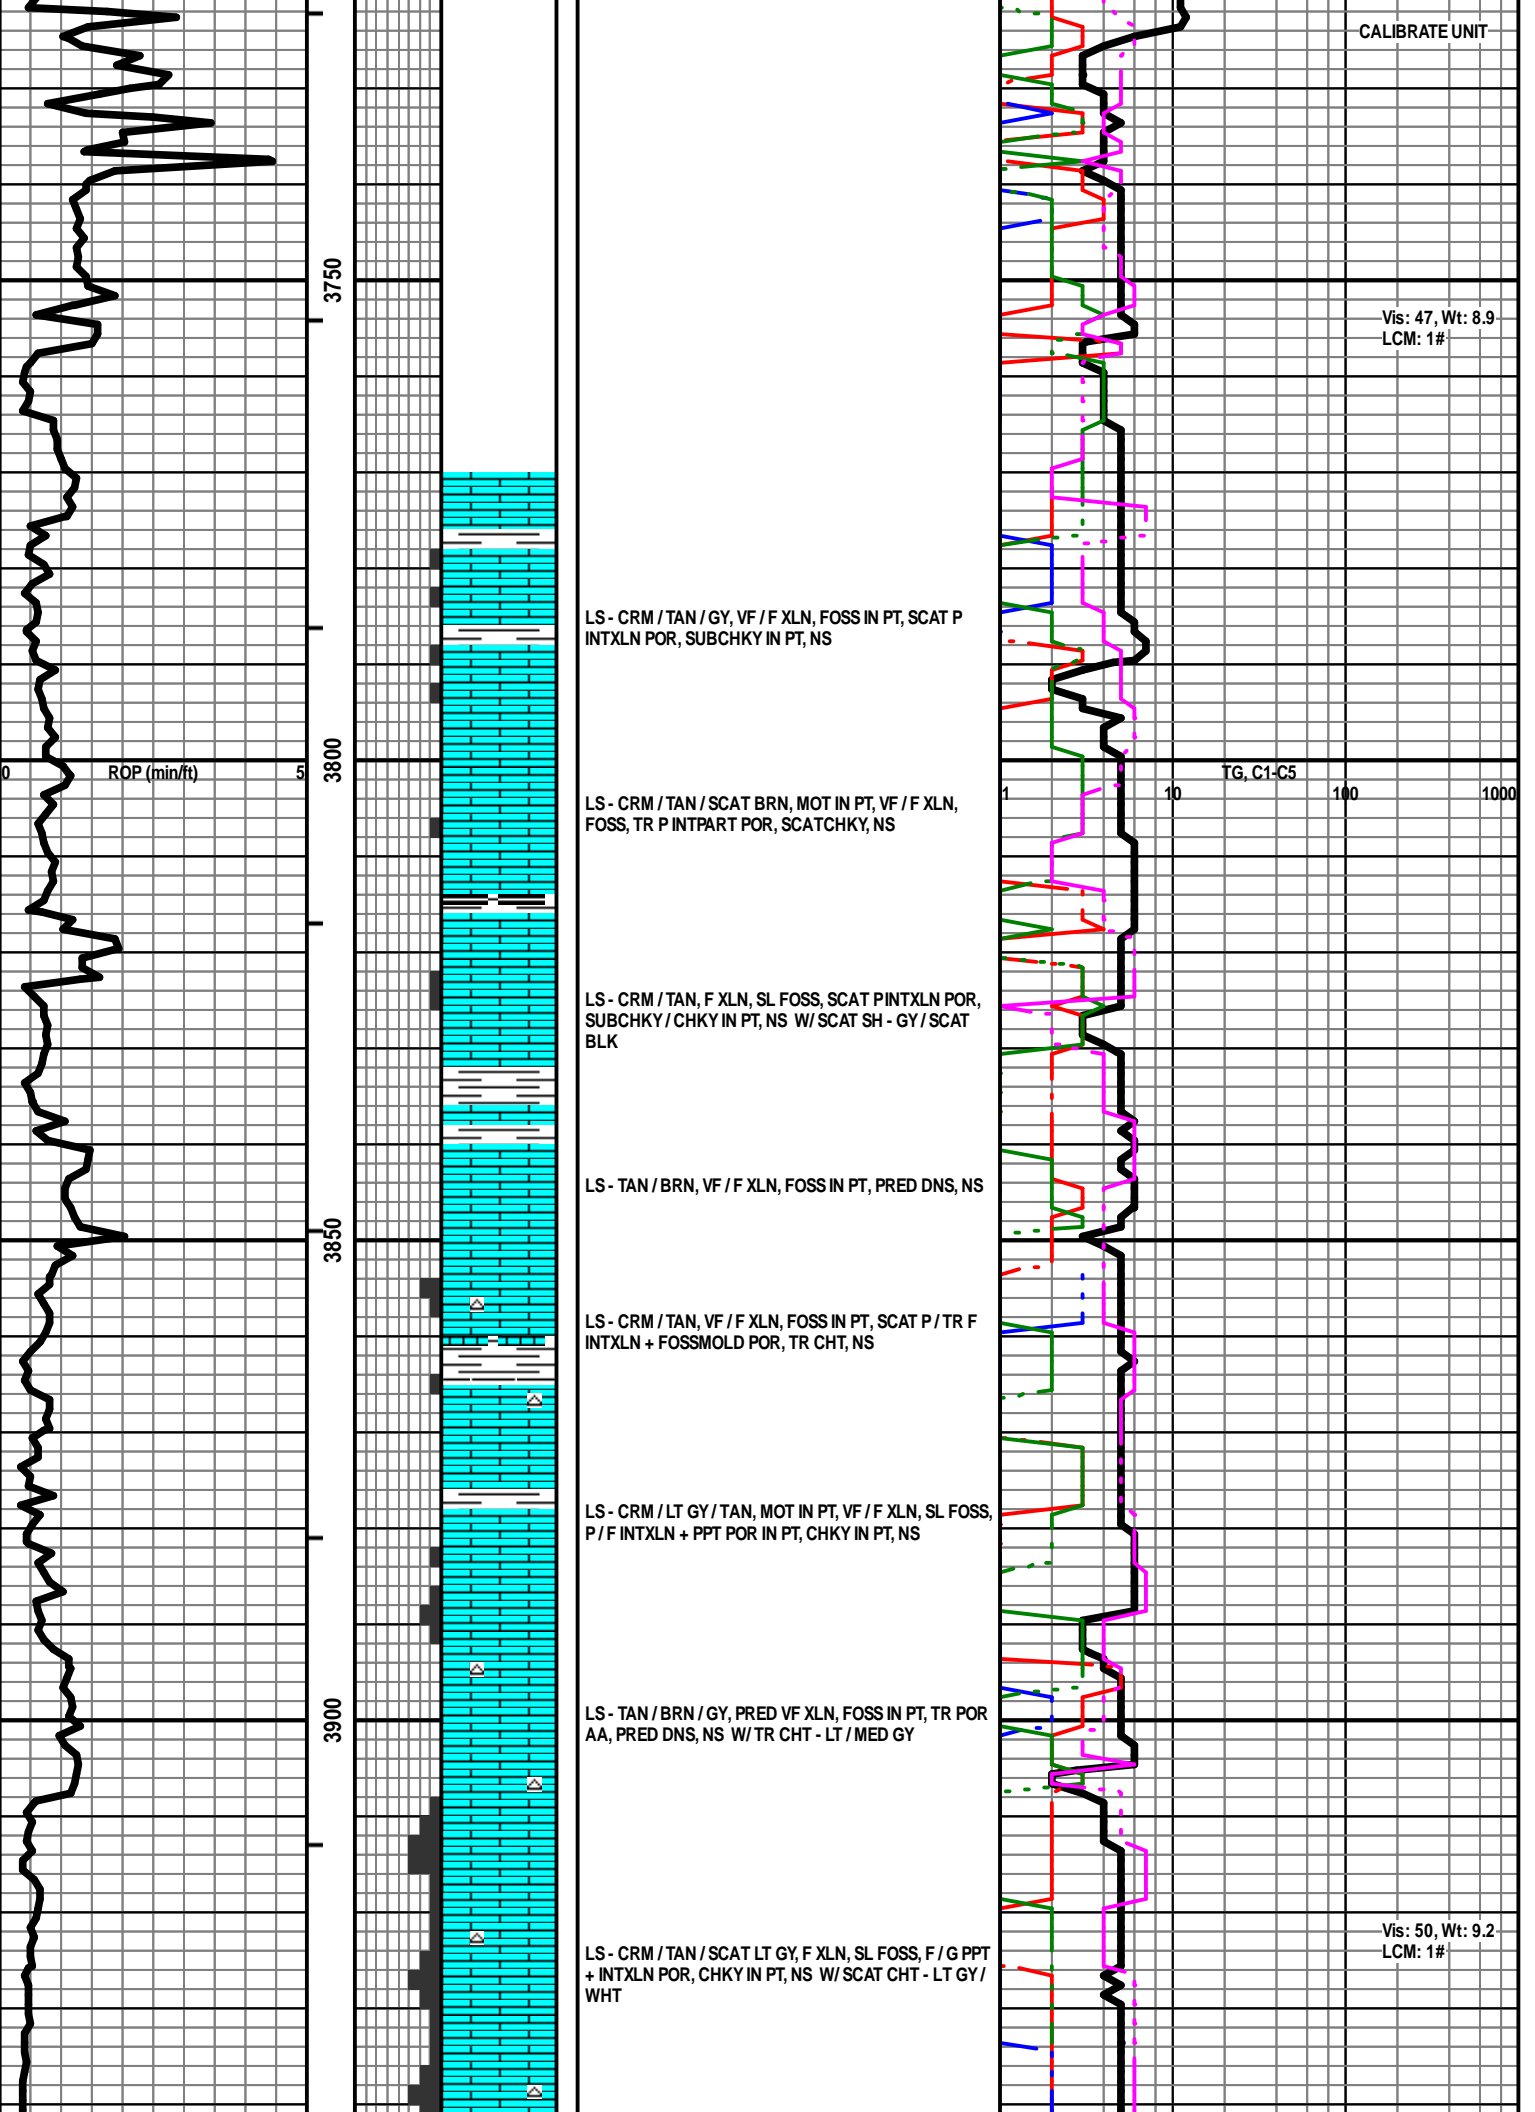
CALIBRATE UNIT

3750

Vis: 47, Wt: 8.9
LCM: 1#

LS - CRM / TAN / GY, VF / F XLN, FOSS IN PT, SCAT P INTXLN POR, SUBCHKY IN PT, NS

0 ROP (min/ft) 5

3800

1 10 TG, C1-C5 100 1000

LS - CRM / TAN / SCAT BRN, MOT IN PT, VF / F XLN, FOSS, TR P INTPART POR, SCATCHKY, NS

LS - CRM / TAN, F XLN, SL FOSS, SCAT PINTXLN POR, SUBCHKY / CHKY IN PT, NS W/ SCAT SH - GY / SCAT BLK

LS - TAN / BRN, VF / F XLN, FOSS IN PT, PRED DNS, NS

3850

LS - CRM / TAN, VF / F XLN, FOSS IN PT, SCAT P / TR F INTXLN + FOSSMOLD POR, TR CHT, NS

LS - CRM / LT GY / TAN, MOT IN PT, VF / F XLN, SL FOSS, P / F INTXLN + PPT POR IN PT, CHKY IN PT, NS

3900

LS - TAN / BRN / GY, PRED VF XLN, FOSS IN PT, TR POR AA, PRED DNS, NS W/ TR CHT - LT / MED GY

Vis: 50, Wt: 9.2
LCM: 1#

LS - CRM / TAN / SCAT LT GY, F XLN, SL FOSS, F / G PPT + INTXLN POR, CHKY IN PT, NS W/ SCAT CHT - LT GY / WHT